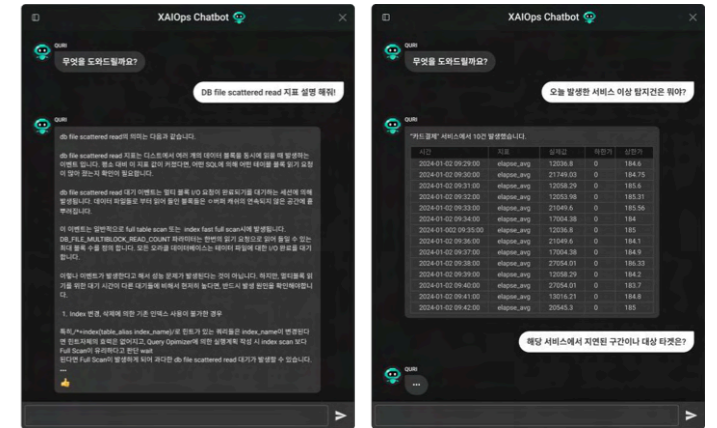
XAIOps Chatbot

QURI
무엇을 도와드릴까요?

DB file scattered read 지표 설명 해줘!

QURI
db file scattered read의 의미는 다음과 같습니다.

db file scattered read 지표는 디스크에서 여러 개의 데이터 블록을 동시에 읽을 때 발생하는 이벤트 입니다. 평소 대비 이 지표 값이 커졌다면, 어떤 SQL에 의해 어떤 테이블 블록 읽기 요청이 많아 졌는지 확인이 필요합니다.

db file scattered read 대기 이벤트는 멀티 블록 I/O 요청이 완료되기를 대기하는 세션에 의해 발생됩니다. 데이터 파일들로 부터 읽어 들인 블록들은 수버퍼 캐쉬의 연속되지 않은 공간에 흩뿌려집니다.

이 이벤트는 일반적으로 full table scan 또는 index fast full scan시에 발생됩니다. DB_FILE_MULTIBLOCK_READ_COUNT 파라미터는 한번의 읽기 요청으로 읽어 들일 수 있는 최대 블록 수를 정의 합니다. 또한 오라클 데이터베이스는 테이터 파일에 대한 I/O 완료를 대기합니다.

이렇나 이벤트가 발생한다고 해서 성능 문제가 발생한다는 것이 아닙니다. 하지만, 멀티블록 읽기를 위한 대기 시간이 다른 대기들에 비해서 현저히 높다면, 반드시 발생 원인을 확인해야합니다.

1. Index 변경, 삭제에 의한 기존 인덱스 사용이 불가한 경우

특히,/*+index(table_alias index_name)*/로 힌트가 있는 쿼리들은 index_name이 변경된다면 힌트자체의 효력은 없어지고, Query Opimizer에 의한 실행계획 작성 시 index scan 보다 Full Scan이 유리하다고 판단 wait
된다면 Full Scan이 발생하게 되어 과다한 db file scattered read 대기가 발생할 수 있습니다.
...

XAIOps Chatbot

QURI
무엇을 도와드릴까요?

오늘 발생한 서비스 이상 탐지건은 뭐야?

QURI
"카드결제" 서비스에서 10건 발생했습니다.

| 시간 | 지표 | 실제값 | 하한가 | 상한가 |
|---|---|---|---|---|
| 2024-01-02 09:29:00 | elapse_avg | 12036.8 | 0 | 184.6 |
| 2024-01-02 09:30:00 | elapse_avg | 21749.03 | 0 | 184.75 |
| 2024-01-02 09:31:00 | elapse_avg | 12058.29 | 0 | 185.6 |
| 2024-01-02 09:32:00 | elapse_avg | 12053.98 | 0 | 185.31 |
| 2024-01-02 09:33:00 | elapse_avg | 21049.6 | 0 | 185.56 |
| 2024-01-02 09:34:00 | elapse_avg | 17004.38 | 0 | 184 |
| 2024-01-002 09:35:00 | elapse_avg | 12036.8 | 0 | 185 |
| 2024-01-02 09:36:00 | elapse_avg | 21049.6 | 0 | 184.1 |
| 2024-01-02 09:37:00 | elapse_avg | 17004.38 | 0 | 184 |
| 2024-01-02 09:38:00 | elapse_avg | 27054.01 | 0 | 186.33 |
| 2024-01-02 09:39:00 | elapse_avg | 12058.29 | 0 | 184.2 |
| 2024-01-02 09:40:00 | elapse_avg | 27054.01 | 0 | 183.7 |
| 2024-01-02 09:41:00 | elapse_avg | 13016.21 | 0 | 184.8 |
| 2024-01-02 09:42:00 | elapse_avg | 20545.3 | 0 | 185 |

해당 서비스에서 지연된 구간이나 대상 타겟은?

QURI
...